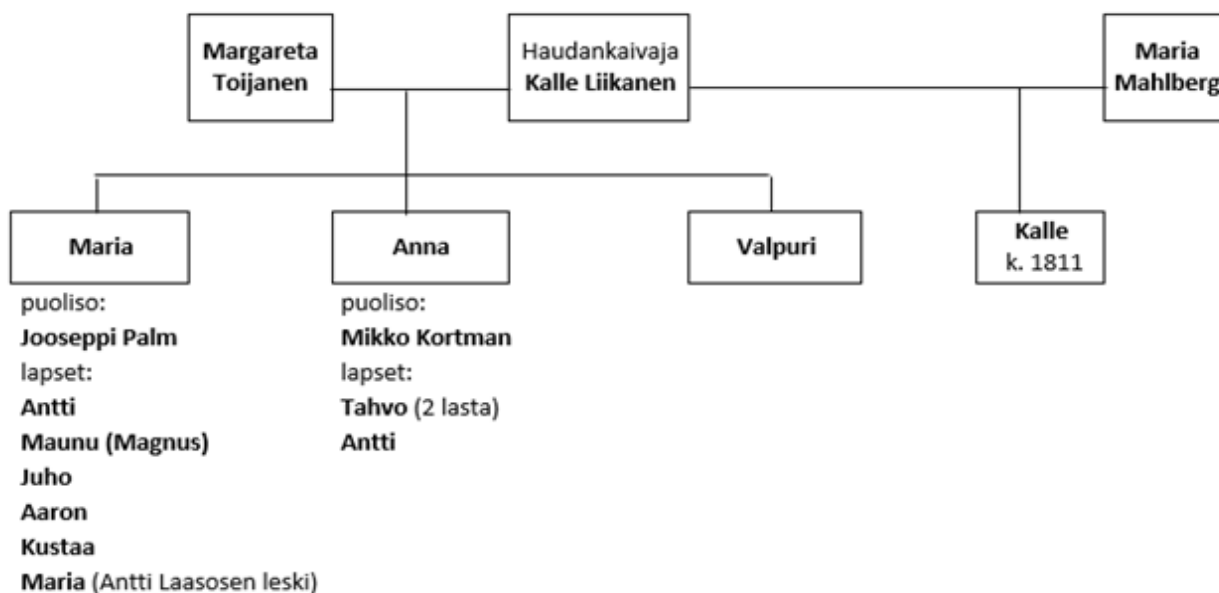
Margareta Toijanen

Haudankaivaja
Kalle Liikanen

Maria Mahlberg

Maria
puoliso:
Jooseppi Palm
lapset:
Antti
Maunu (Magnus)
Juho
Aaron
Kustaa
Maria (Antti Laasosen leski)

Anna
puoliso:
Mikko Kortman
lapset:
Tahvo (2 lasta)
Antti

Valpuri

Kalle
k. 1811